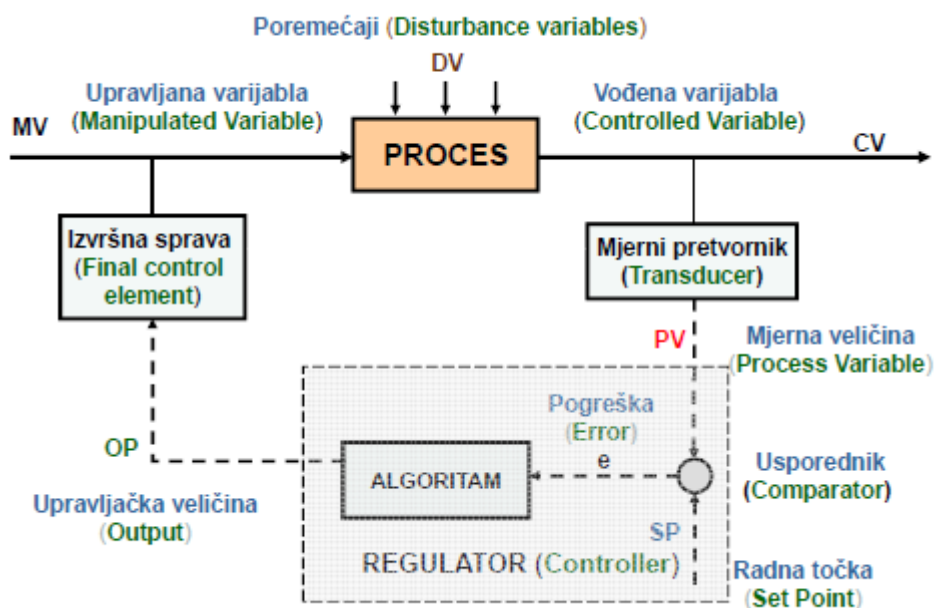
Poremećaji (Disturbance variables)

DV

Upravljana varijabla (Manipulated Variable)

MV

PROCES

Vođena varijabla (Controlled Variable)

CV

Izvršna sprava (Final control element)

Mjerni pretvornik (Transducer)

PV

Mjerna veličina (Process Variable)

Pogreška (Error)

OP

e

ALGORITAM

Usporednik (Comparator)

Upravljačka veličina (Output)

SP

REGULATOR (Controller)

Radna točka (Set Point)